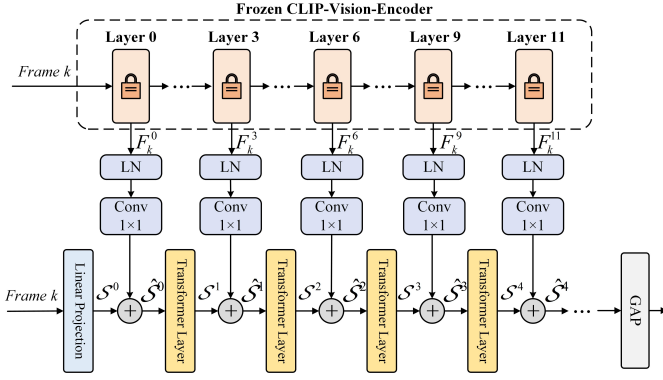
Frozen CLIP-Vision-Encoder

Layer 0
Layer 3
Layer 6
Layer 9
Layer 11

Frame $k$

$F_k^0$
$F_k^3$
$F_k^6$
$F_k^9$
$F_k^{11}$

LN
LN
LN
LN
LN

Conv $1\times1$
Conv $1\times1$
Conv $1\times1$
Conv $1\times1$
Conv $1\times1$

Frame $k$

Linear Projection

$\mathcal{S}^0$ $\hat{\mathcal{S}}^0$

Transformer Layer

$\mathcal{S}^1$ $\hat{\mathcal{S}}^1$

Transformer Layer

$\mathcal{S}^2$ $\hat{\mathcal{S}}^2$

Transformer Layer

$\mathcal{S}^3$ $\hat{\mathcal{S}}^3$

Transformer Layer

$\mathcal{S}^4$ $\hat{\mathcal{S}}^4$

GAP